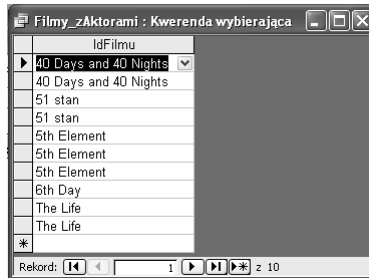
Filmy_zAktorami : Kwerenda wybierająca

| IdFilmu |
|---|
| 40 Days and 40 Nights |
| 40 Days and 40 Nights |
| 51 stan |
| 51 stan |
| 5th Element |
| 5th Element |
| 5th Element |
| 6th Day |
| The Life |
| The Life |

Rekord: 1 z 10